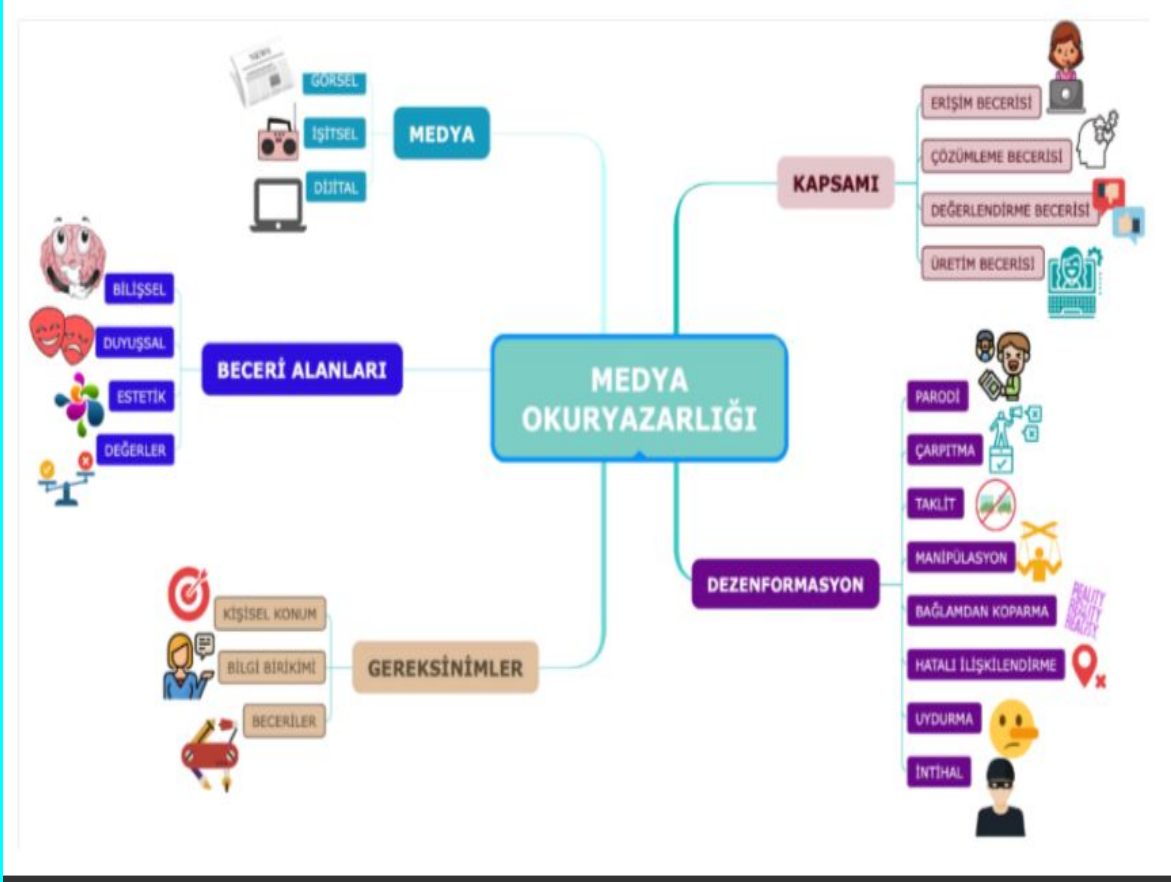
MEDYA OKURYAZARLIĞI

MEDYA
GÖRSEL
İŞİTSEL
DİJİTAL

NEWS

KAPSAMI
ERİŞİM BECERİSİ
ÇÖZÜMLEME BECERİSİ
DEĞERLENDİRME BECERİSİ
ÜRETİM BECERİSİ

BECERİ ALANLARI
BİLİŞSEL
DUYUŞSAL
ESTETİK
DEĞERLER

DEZENFORMASYON
PARODİ
ÇARPITMA
TAKLİT
MANİPÜLASYON
BAĞLAMDAN KOPARMA
HATALI İLİŞKİLENDİRME
UYDURMA
İNTİHAL

REALITY
REALITY
REALITY

GEREKSİNİMLER
KİŞİSEL KONUM
BİLGİ BİRİKİMİ
BECERİLER